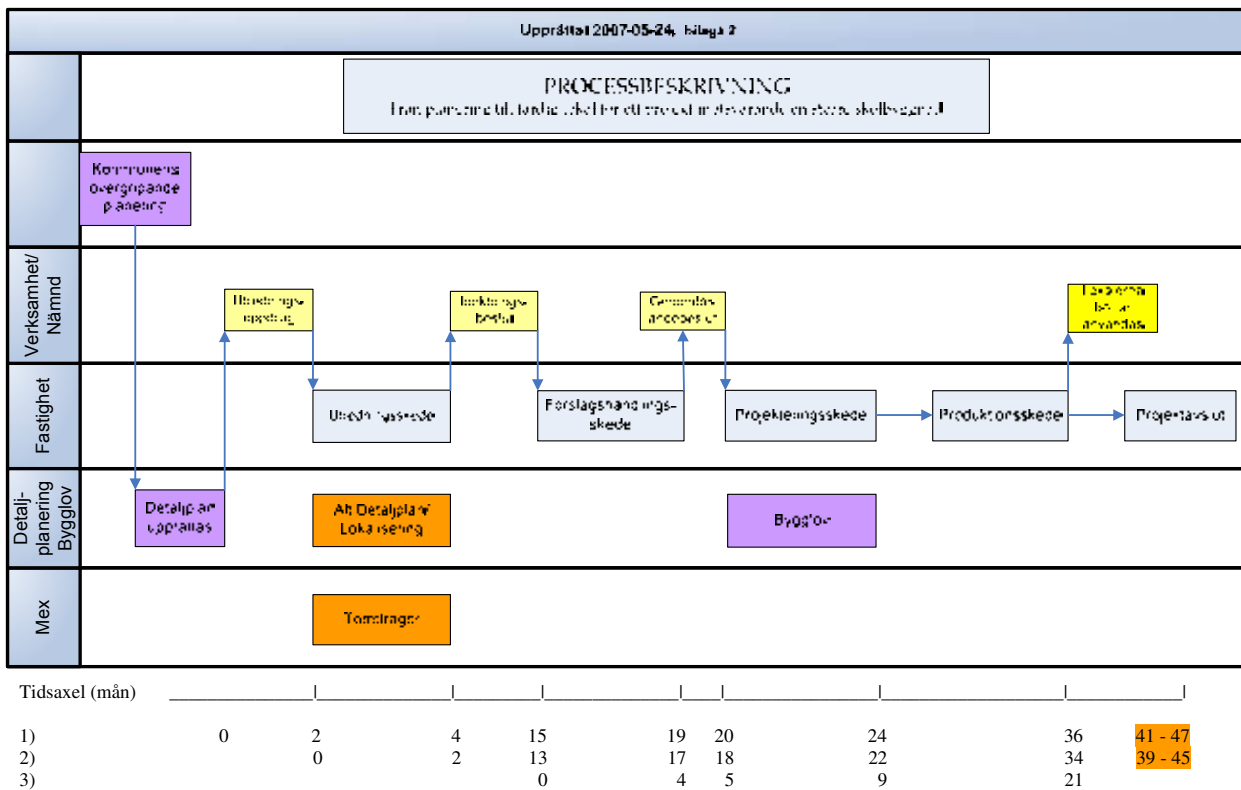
Upprättat 2007-05-24, bilaga 2

PROCESSBESKRIVNING
Från planering till färdig lokal för ett projekt inom Verksamheten större skollbyggnad

Kommunens övergripande planering

Verksamhet/ Nämnd

Utredningsuppdrag

Inriktningsbeslut

Genomförandebeslut

Lokalen tas i anspråk

Fastighet

Utredningsskede

Förslagshandlingsskede

Projekteringsskede

Produktionsskede

Projektavslut

Detalj-planering Bygglov

Detaljplan upprättas

Alt Detaljplan/ Lokalisering

Bygglov

Mex

Tomtfrågor

Tidsaxel (mån)

| | | | | | | | | | | |
|---|---|---|---|---|---|---|---|---|---|---|
| 1) | 0 | 2 | 4 | 15 | 19 | 20 | 24 | 36 | 41 - 47 |
| 2) | | 0 | 2 | 13 | 17 | 18 | 22 | 34 | 39 - 45 |
| 3) | | | | 0 | 4 | 5 | 9 | 21 | |